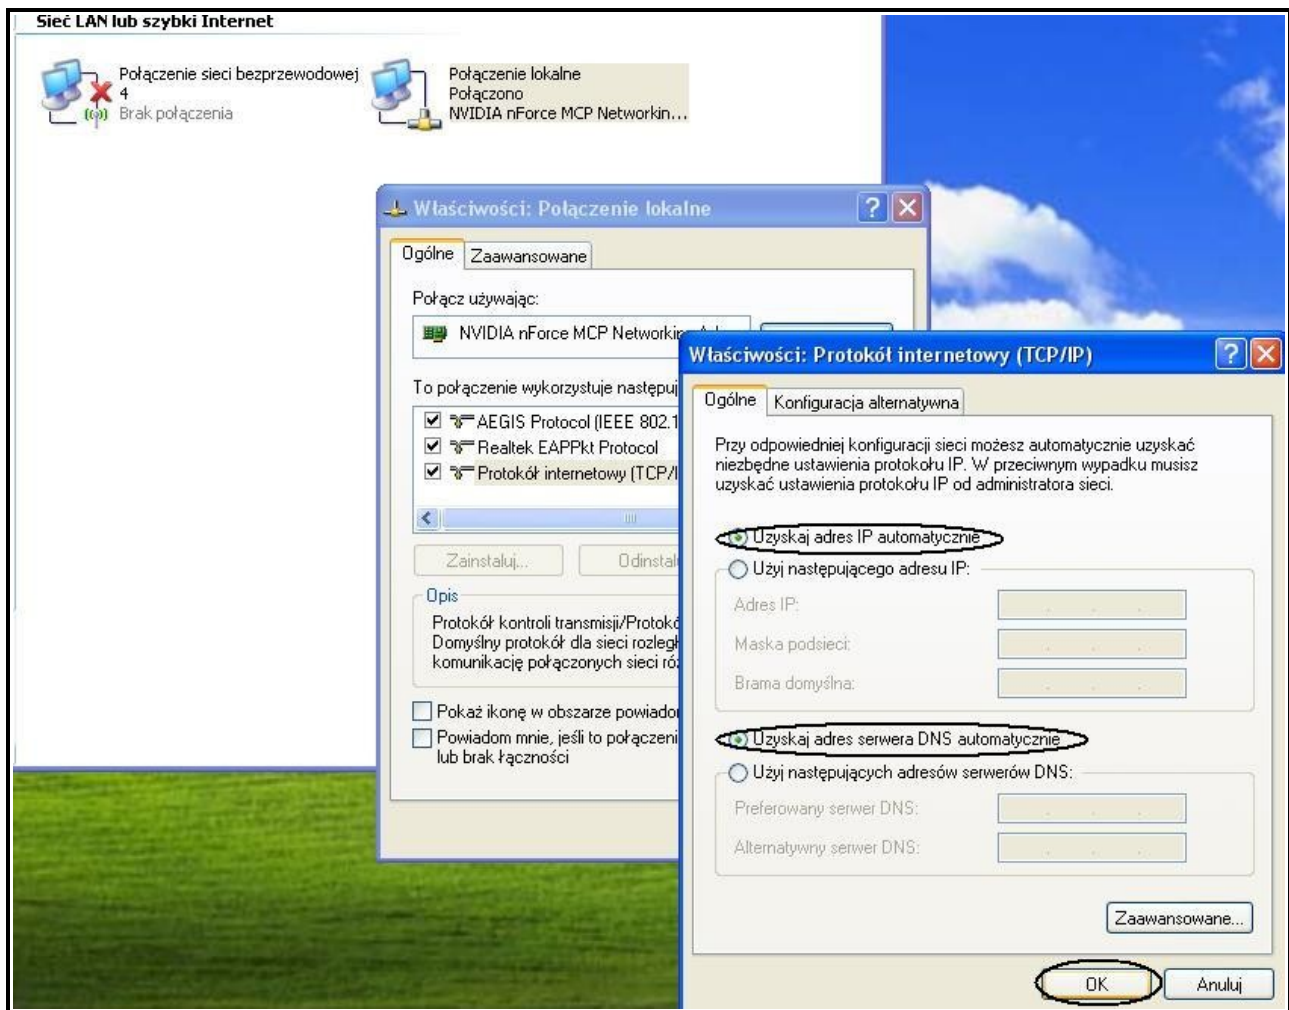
Sieć LAN lub szybki Internet

Połączenie sieci bezprzewodowej 4
Brak połączenia

Połączenie lokalne
Połączono
NVIDIA nForce MCP Networkin...

Właściwości: Połączenie lokalne

Ogólne | Zaawansowane

Połącz używając:

NVIDIA nForce MCP Networkin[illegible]

To połączenie wykorzystuje następuj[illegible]

AEGIS Protocol (IEEE 802.1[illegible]
Realtek EAPPkt Protocol
Protokół internetowy (TCP/I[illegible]

Zainstaluj...
Odinstal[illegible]

Opis
Protokół kontroli transmisji/Protok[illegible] Domyślny protokół dla sieci rozleg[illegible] komunikację połączonych sieci ró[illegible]

Pokaż ikonę w obszarze powiado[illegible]
Powiadom mnie, jeśli to połączeni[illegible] lub brak łączności

Właściwości: Protokół internetowy (TCP/IP)

Ogólne | Konfiguracja alternatywna

Przy odpowiedniej konfiguracji sieci możesz automatycznie uzyskać niezbędne ustawienia protokołu IP. W przeciwnym wypadku musisz uzyskać ustawienia protokołu IP od administratora sieci.

Uzyskaj adres IP automatycznie
Użyj następującego adresu IP:
Adres IP:
Maska podsieci:
Brama domyślna:

Uzyskaj adres serwera DNS automatycznie
Użyj następujących adresów serwerów DNS:
Preferowany serwer DNS:
Alternatywny serwer DNS:

Zaawansowane...

OK
Anuluj